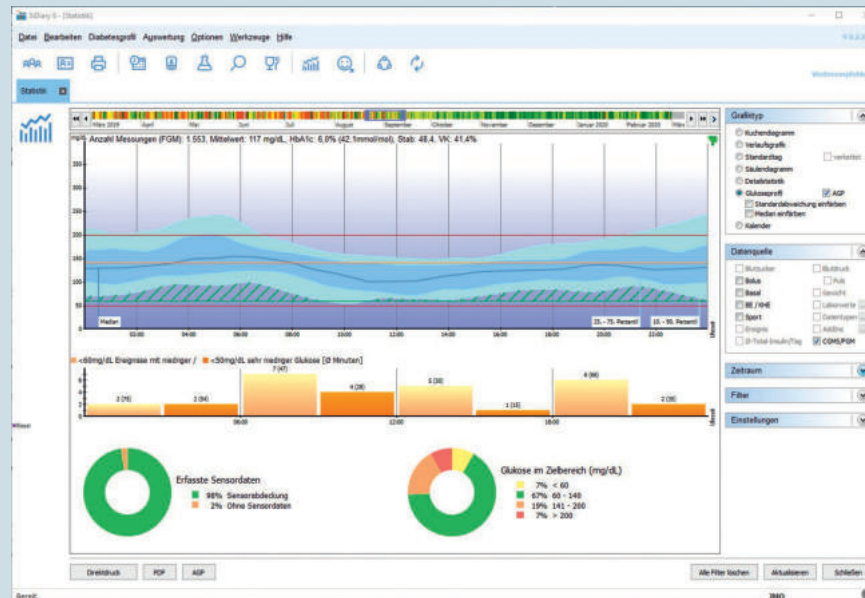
SiDiary 6 - [Statistik]

Datei Bearbeiten Diabetesprofil Auswertung Optionen Werkzeuge Hilfe

Weiterempfehlen

Statistik

März 2019 April Mai Juni Juli August September Oktober November Dezember Januar 2020 Februar 2020 März

Anzahl Messungen (FGM): 1.553, Mittelwert: 117 mg/dL, HbA1c: 6,0% (42,1mmol/mol), Stab: 48,4, VK: 41,4%

mg/dL

Median

25. - 75. Perzentil

10. - 90. Perzentil

02:00 04:00 06:00 08:00 10:00 12:00 14:00 16:00 18:00 20:00 22:00

<60mg/dL Ereignisse mit niedriger / <50mg/dL sehr niedriger Glukose [Ø Minuten]

2 (75) 2 (54) 7 (47) 4 (28) 5 (32) 1 (15) 6 (66) 2 (28)

06:00 12:00 18:00

Erfasste Sensordaten

98% Sensorabdeckung
2% Ohne Sensordaten

Glukose im Zielbereich (mg/dL)

7% < 60
67% 60 - 140
19% 141 - 200
7% > 200

Grafiktyp

Kuchendiagramm
Verlaufsgrafik
Standardtag
verbettet
Säulendiagramm
Detailstatistik
Glukoseprofil
AGP
Standardabweichung einfärben
Median einfärben
Kalender

Datenquelle

Blutzucker
Blutdruck
Bolus
Puls
Basal
Gewicht
BE / KHE
Laborwerte
Sport
Datentypen
Ereignis
Additiva
Ø-Total-Insulin/Tag
CGMS/FGM

Zeitraum

Filter

Einstellungen

Direktdruck PDF AGP

Alle Filter löschen Aktualisieren Schließen

Bereit